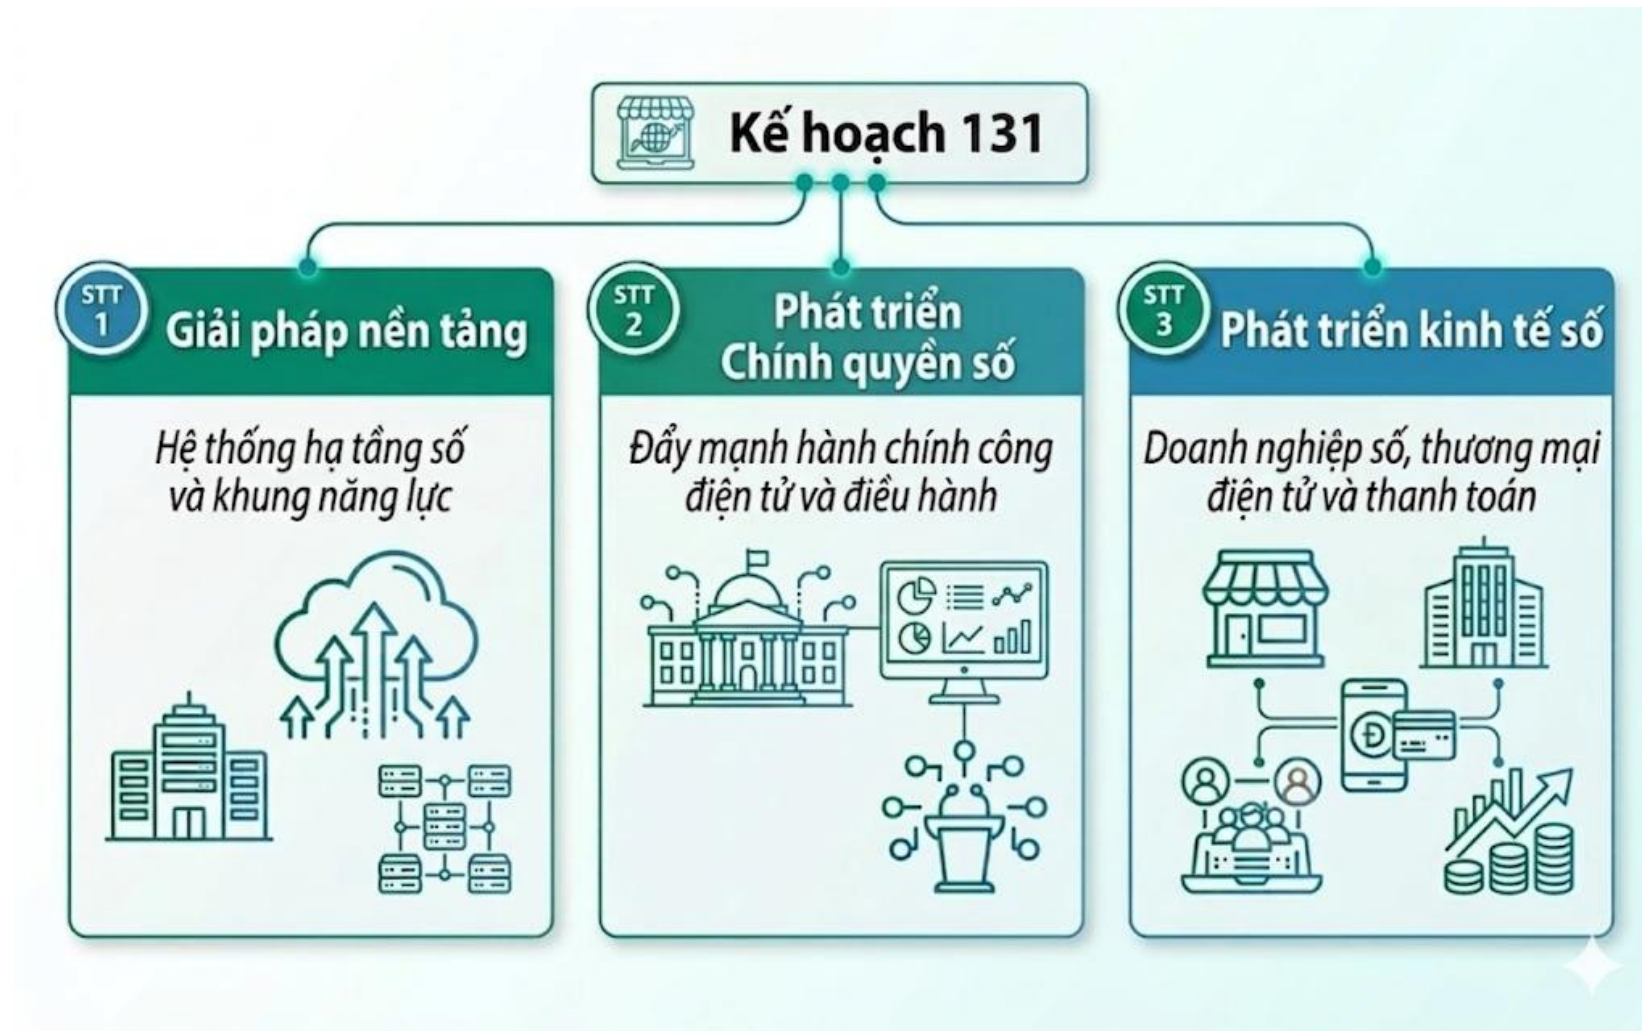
Kế hoạch 131

STT 1 Giải pháp nền tảng

Hệ thống hạ tầng số và khung năng lực

STT 2 Phát triển Chính quyền số

Đẩy mạnh hành chính công điện tử và điều hành

STT 3 Phát triển kinh tế số

Doanh nghiệp số, thương mại điện tử và thanh toán

Đ